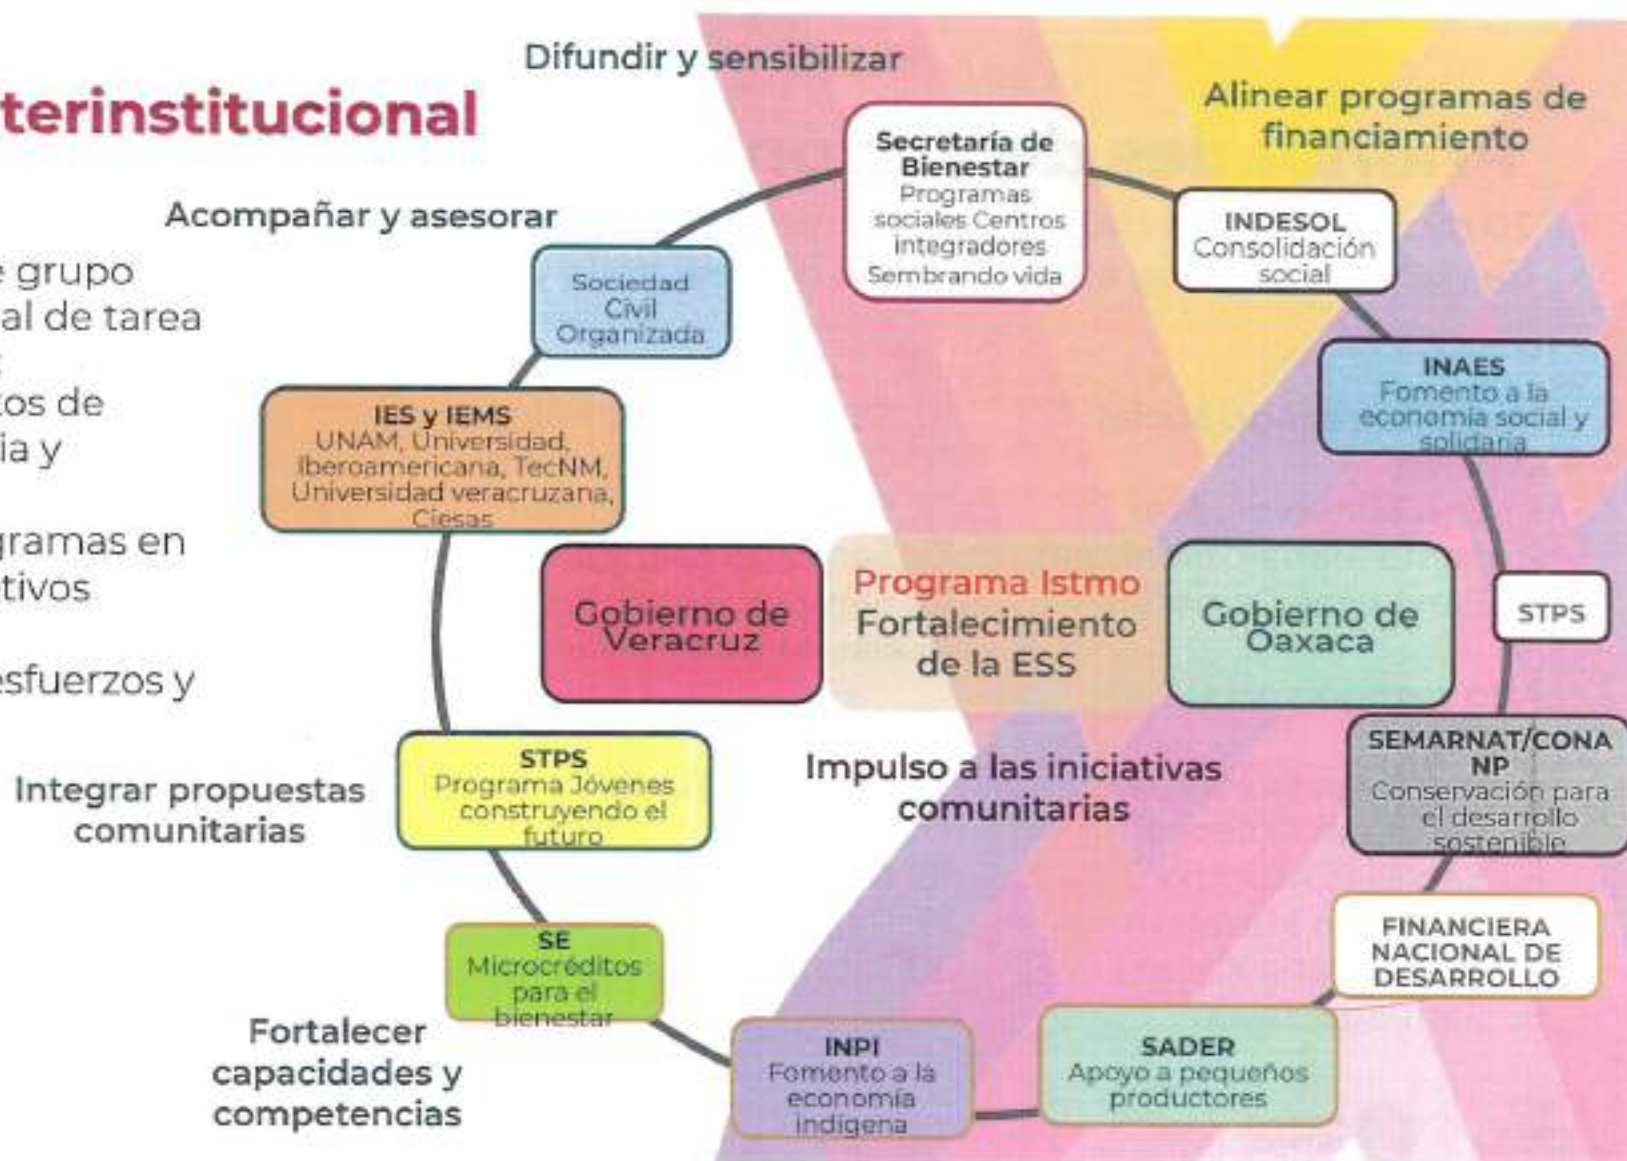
terinstitucional

e grupo
al de tarea

tos de
ia y

gramas en
tivos

esfuerzos y

Difundir y sensibilizar

Alinear programas de financiamiento

Acompañar y asesorar

Secretaría de Bienestar
Programas sociales Centros integradores
Sembrando vida

INDESOL
Consolidación social

Sociedad Civil Organizada

INAES
Fomento a la economía social y solidaria

IES y IEMS
UNAM, Universidad, Iberoamericana, TecNM, Universidad veracruzana, Ciesas

Gobierno de Veracruz

Programa Istmo
Fortalecimiento de la ESS

Gobierno de Oaxaca

STPS

Integrar propuestas comunitarias

STPS
Programa Jóvenes construyendo el futuro

Impulso a las iniciativas comunitarias

SEMARNAT/CONANP
Conservación para el desarrollo sostenible

SE
Microcréditos para el bienestar

FINANCIERA NACIONAL DE DESARROLLO

Fortalecer capacidades y competencias

INPI
Fomento a la economía indígena

SADER
Apoyo a pequeños productores